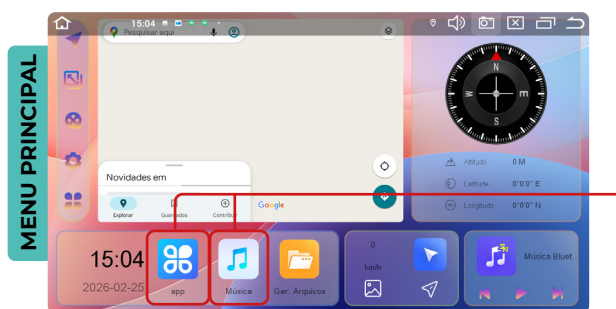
MENU PRINCIPAL

15:04

Pesquisar aqui

Novidades em

Explorar
Guardados
Contribuir

Google

N
S
E
W
NE
NW
SE
SW

Altitude 0 M
Latitude 0°0'0" E
Longitude 0°0'0" N

15:04
2026-02-25

app
Música
Ger. Arquivos

0
km/h

Música Bluet...